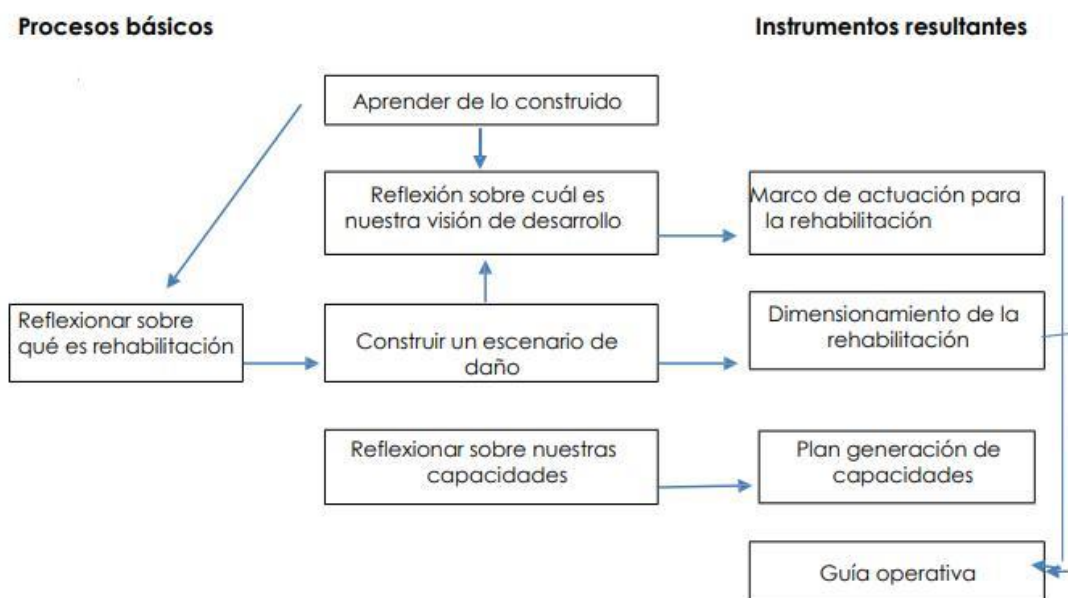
Procesos básicos

Instrumentos resultantes

Aprender de lo construido

Reflexión sobre cuál es nuestra visión de desarrollo

Marco de actuación para la rehabilitación

Reflexionar sobre qué es rehabilitación

Construir un escenario de daño

Dimensionamiento de la rehabilitación

Reflexionar sobre nuestras capacidades

Plan generación de capacidades

Guía operativa